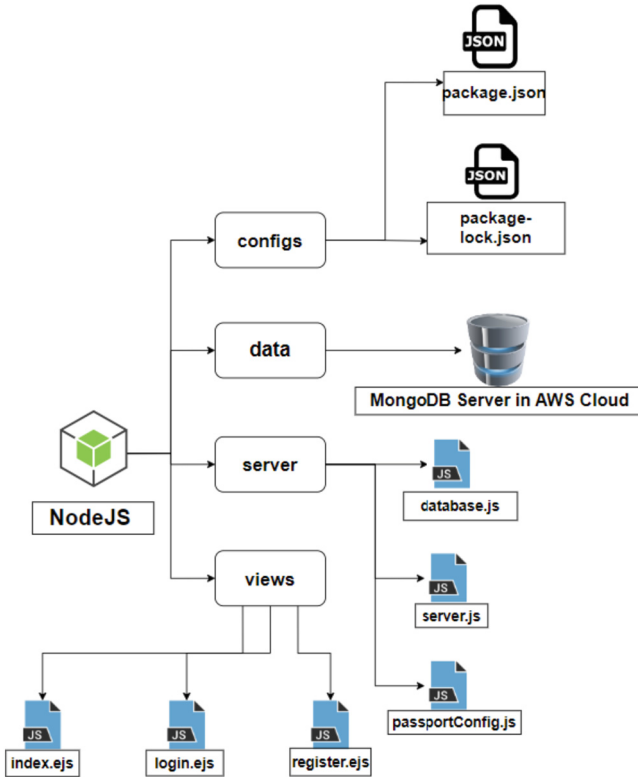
JSON

package.json

JSON

package-lock.json

configs

data

MongoDB Server in AWS Cloud

NodeJS

server

JS

database.js

views

JS

server.js

JS

passportConfig.js

JS

index.ejs

JS

login.ejs

JS

register.ejs